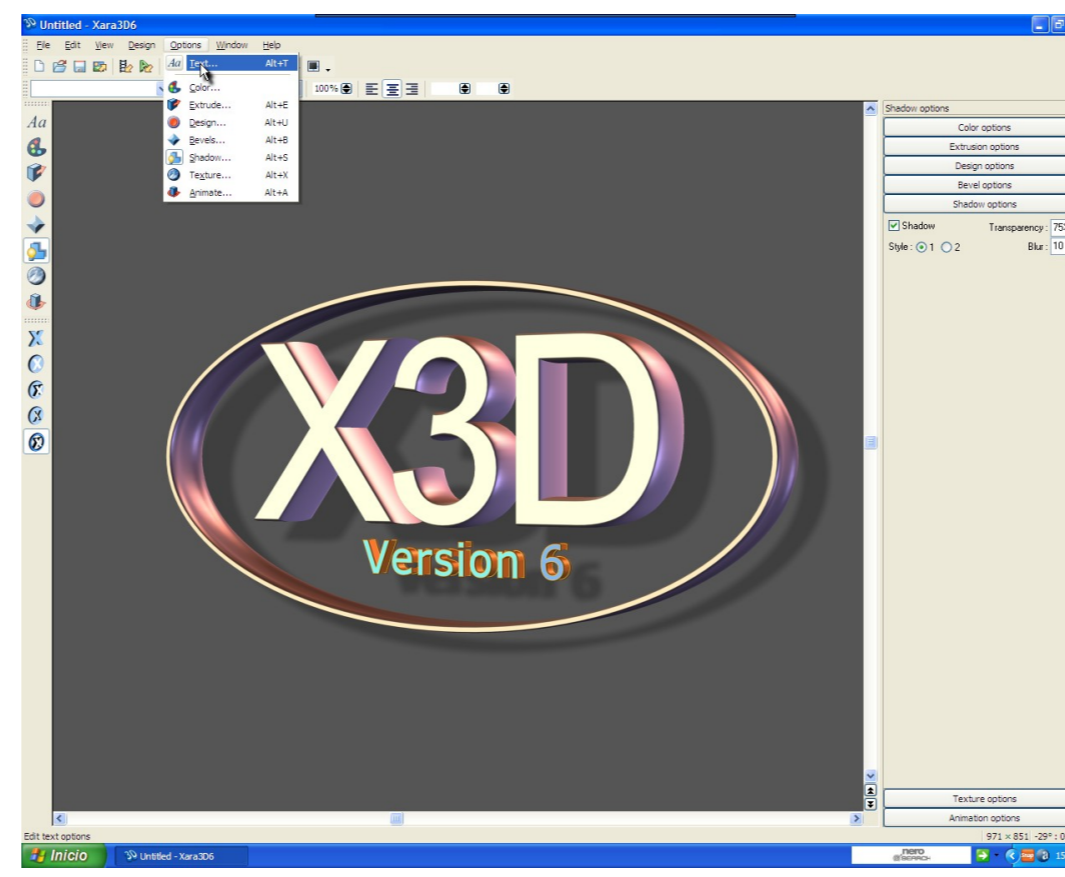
Untitled - Xara3D6

File Edit View Design Options Window Help

Text... Alt+T
Color...
Extrude... Alt+E
Design... Alt+U
Bevels... Alt+B
Shadow... Alt+S
Texture... Alt+X
Animate... Alt+A

100%

Shadow options
Color options
Extrusion options
Design options
Bevel options
Shadow options

Shadow
Transparency : 75
Style : 1 2
Blur : 10

X3D
Version 6

Texture options
Animation options

Edit text options
971 × 851 -29° : 0

Inicio
Untitled - Xara3D6
nero SEARCH